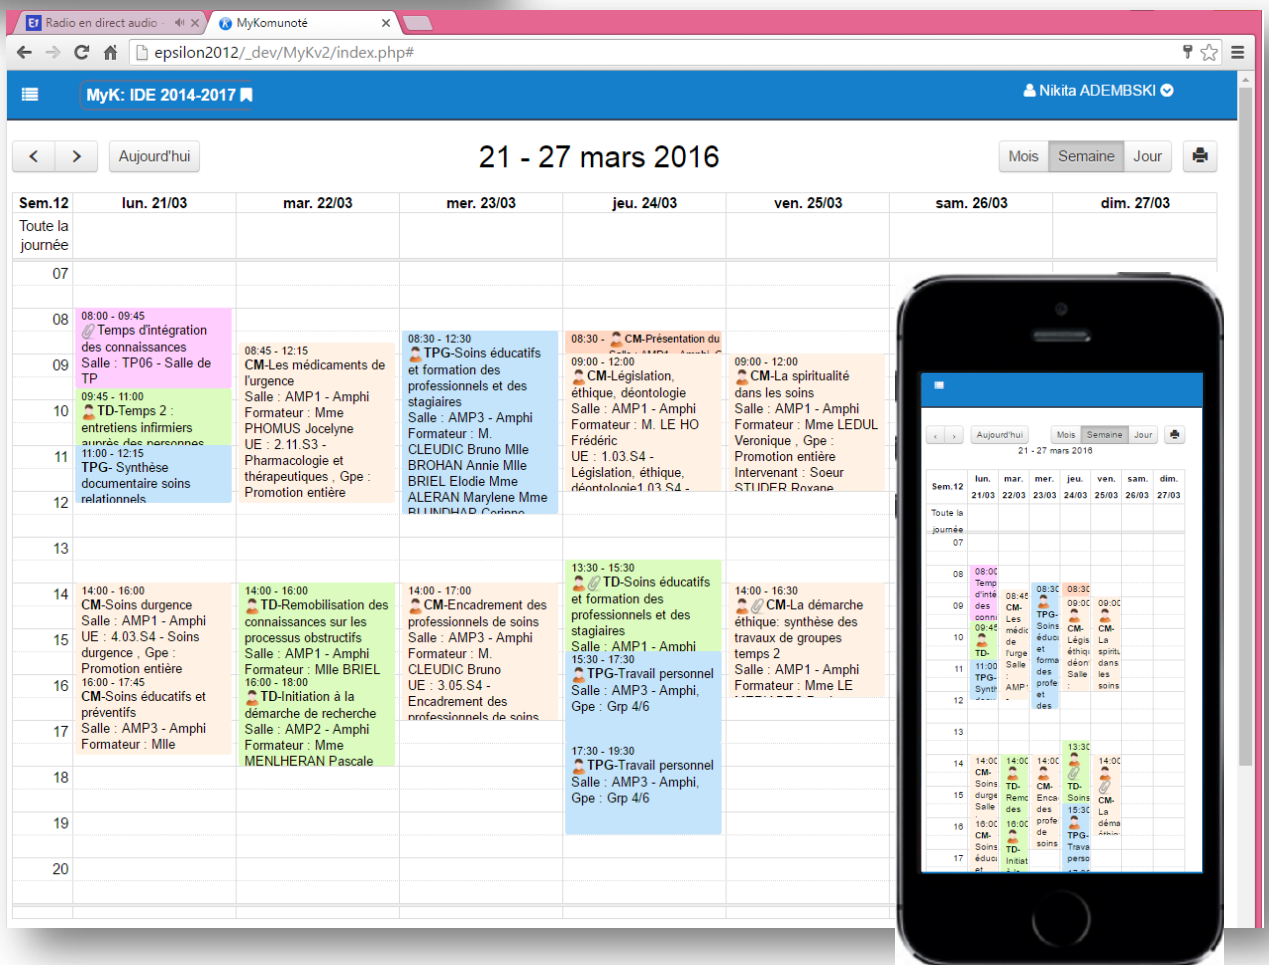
Radio en direct audio · MyKomunoté

epsilon2012/_dev/MyKv2/index.php#

MyK: IDE 2014-2017

Nikita ADEMBSKI

< > Aujourd'hui

21 - 27 mars 2016

Mois Semaine Jour

| Sem.12 | lun. 21/03 | mar. 22/03 | mer. 23/03 | jeu. 24/03 | ven. 25/03 | sam. 26/03 | dim. 27/03 |
|---|---|---|---|---|---|---|---|
| Toute la journée | | | | | | | |

07
08
09
10
11
12
13
14
15
16
17
18
19
20

08:00 - 09:45 Temps d'intégration des connaissances Salle : TP06 - Salle de TP

09:45 - 11:00 TD-Temps 2 : entretiens infirmiers auprès des personnes

11:00 - 12:15 TPG- Synthèse documentaire soins relationnels

14:00 - 16:00 CM-Soins durgence Salle : AMP1 - Amphi UE : 4.03.S4 - Soins durgence , Gpe : Promotion entière

16:00 - 17:45 CM-Soins éducatifs et préventifs Salle : AMP3 - Amphi Formateur : Mlle

08:45 - 12:15 CM-Les médicaments de l'urgence Salle : AMP1 - Amphi Formateur : Mme PHOMUS Jocelyne UE : 2.11.S3 - Pharmacologie et thérapeutiques , Gpe : Promotion entière

14:00 - 16:00 TD-Remobilisation des connaissances sur les processus obstructifs Salle : AMP1 - Amphi Formateur : Mlle BRIEL

16:00 - 18:00 TD-Initiation à la démarche de recherche Salle : AMP2 - Amphi Formateur : Mme MENLHERAN Pascale

08:30 - 12:30 TPG-Soins éducatifs et formation des professionnels et des stagiaires Salle : AMP3 - Amphi Formateur : M. CLEUDIC Bruno Mlle BROHAN Annie Mlle BRIEL Elodie Mme ALERAN Marylene Mme BLINDHAR Corinne

14:00 - 17:00 CM-Encadrement des professionnels de soins Salle : AMP3 - Amphi Formateur : M. CLEUDIC Bruno UE : 3.05.S4 - Encadrement des professionnels de soins

08:30 - CM-Présentation du

09:00 - 12:00 CM-Législation, éthique, déontologie Salle : AMP1 - Amphi Formateur : M. LE HO Frédéric UE : 1.03.S4 - Législation, éthique, déontologie1.03.S4 -

13:30 - 15:30 TD-Soins éducatifs et formation des professionnels et des stagiaires Salle : AMP1 - Amphi

15:30 - 17:30 TPG-Travail personnel Salle : AMP3 - Amphi, Gpe : Grp 4/6

17:30 - 19:30 TPG-Travail personnel Salle : AMP3 - Amphi, Gpe : Grp 4/6

09:00 - 12:00 CM-La spiritualité dans les soins Salle : AMP1 - Amphi Formateur : Mme LEDUL Veronique , Gpe : Promotion entière Intervenant : Soeur STUDER Roxane

14:00 - 16:30 CM-La démarche éthique: synthèse des travaux de groupes temps 2 Salle : AMP1 - Amphi Formateur : Mme LE

Aujourd'hui Mois Semaine Jour
21 - 27 mars 2016
Sem.12 lun. 21/03 mar. 22/03 mer. 23/03 jeu. 24/03 ven. 25/03 sam. 26/03 dim. 27/03
Toute la journée
07 08 09 10 11 12 13 14 15 16 17